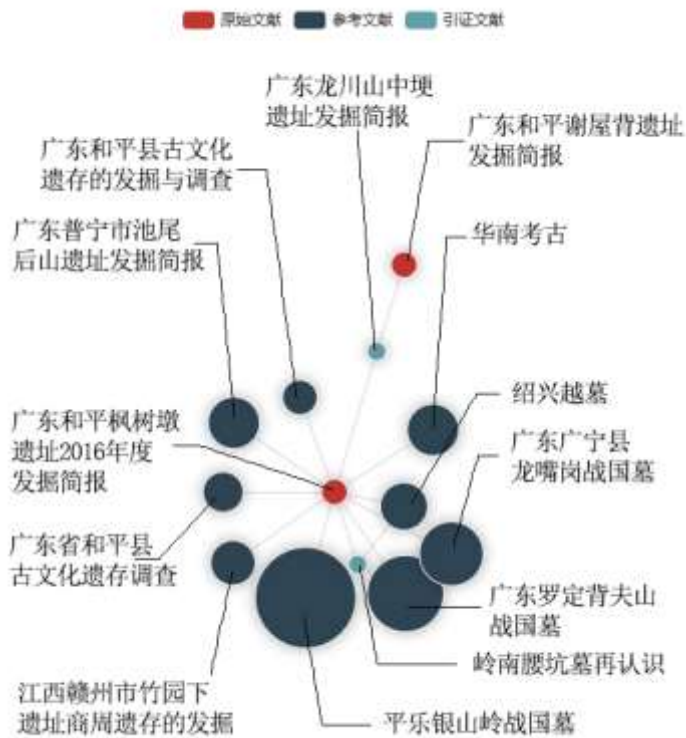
原始文献 参考文献 引证文献

广东龙川山中埂遗址发掘简报

广东和平谢屋背遗址发掘简报

广东和平县古文化遗存的发掘与调查

广东普宁市池尾后山遗址发掘简报

华南考古

绍兴越墓

广东和平枫树墩遗址2016年度发掘简报

广东广宁县龙嘴岗战国墓

广东省和平县古文化遗存调查

广东罗定背夫山战国墓

岭南腰坑墓再认识

江西赣州市竹园下遗址商周遗存的发掘

平乐银山岭战国墓